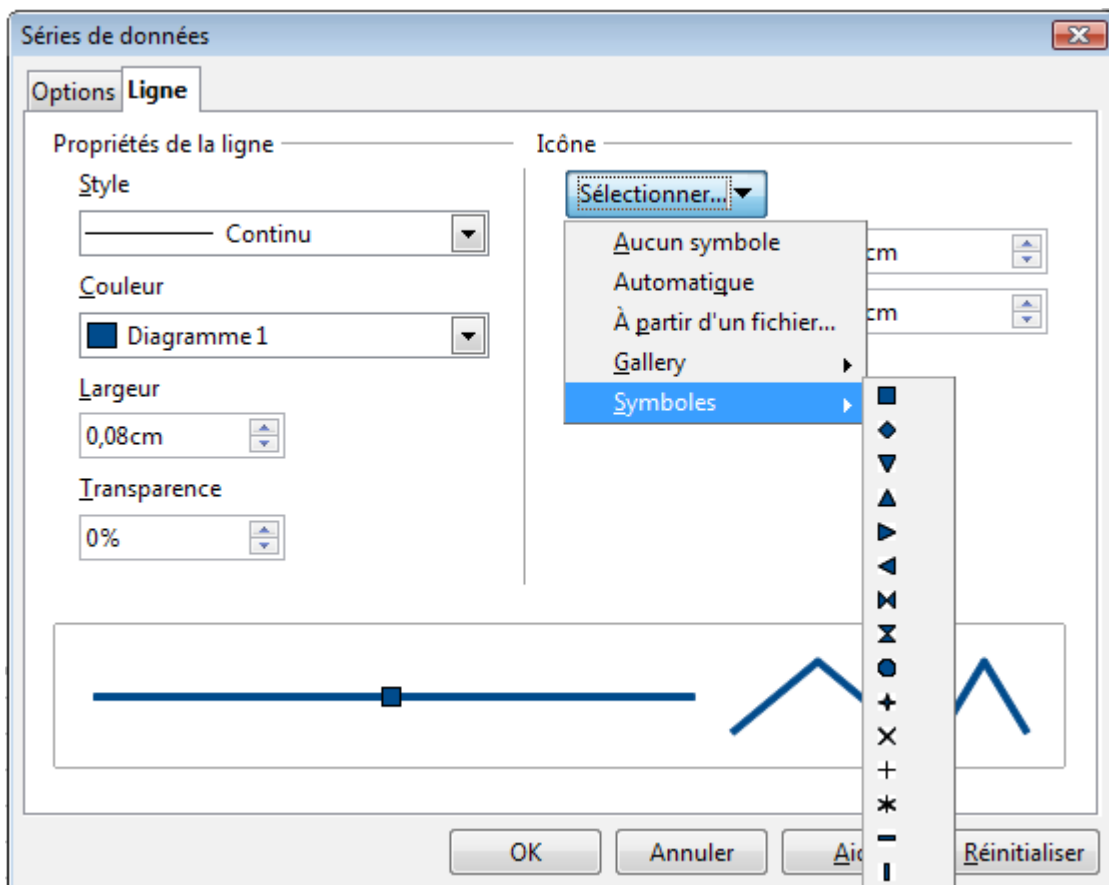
Séries de données

Options Ligne

Propriétés de la ligne

Style

Continu

Couleur

Diagramme 1

Largeur

0,08cm

Transparence

0%

Icône

Sélectionner...

Aucun symbole
Automatique
À partir d'un fichier...
Gallery
Symboles

cm

cm

OK Annuler Ai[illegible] Réinitialiser